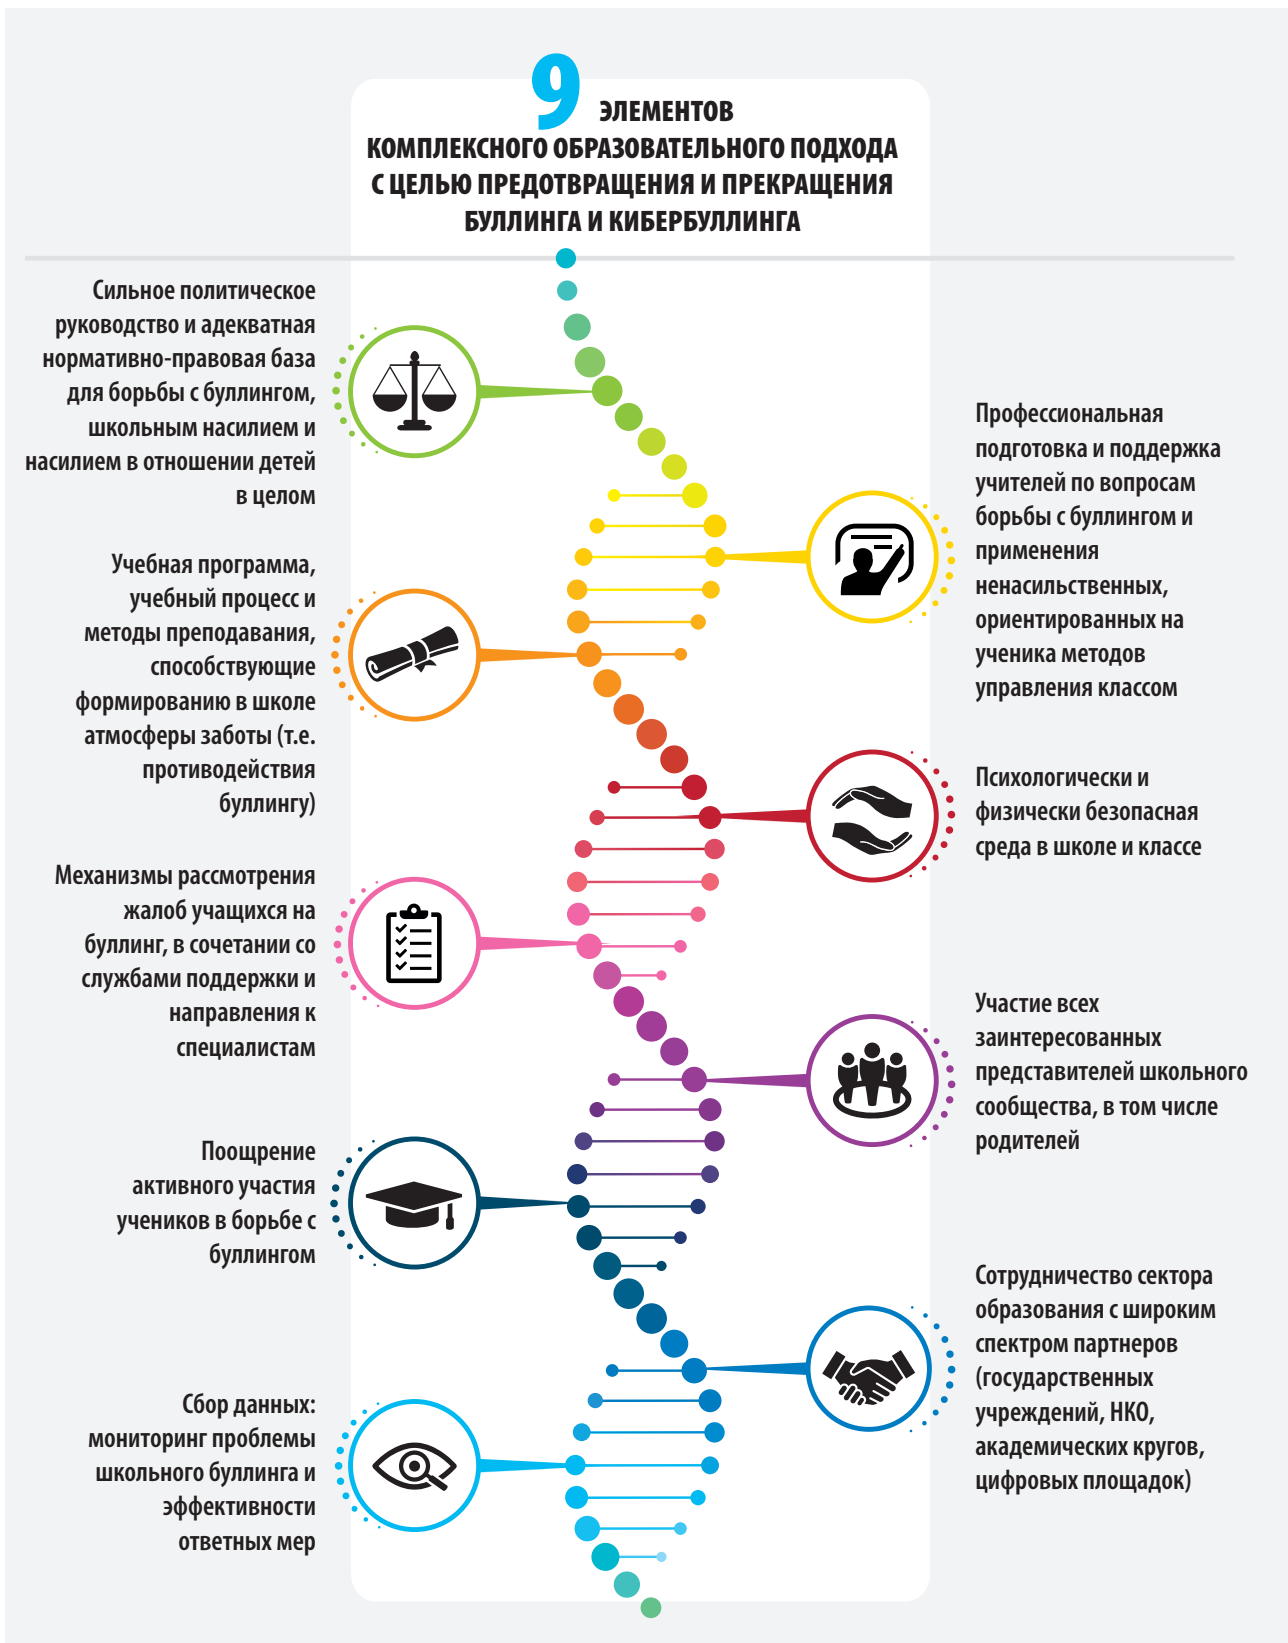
9 ЭЛЕМЕНТОВ
КОМПЛЕКСНОГО ОБРАЗОВАТЕЛЬНОГО ПОДХОДА С ЦЕЛЬЮ ПРЕДОТВРАЩЕНИЯ И ПРЕКРАЩЕНИЯ БУЛЛИНГА И КИБЕРБУЛЛИНГА

Сильное политическое руководство и адекватная нормативно-правовая база для борьбы с буллингом, школьным насилием и насилием в отношении детей в целом

Профессиональная подготовка и поддержка учителей по вопросам борьбы с буллингом и применения ненасильственных, ориентированных на ученика методов управления классом

Учебная программа, учебный процесс и методы преподавания, способствующие формированию в школе атмосферы заботы (т.е. противодействия буллингу)

Психологически и физически безопасная среда в школе и классе

Механизмы рассмотрения жалоб учащихся на буллинг, в сочетании со службами поддержки и направления к специалистам

Участие всех заинтересованных представителей школьного сообщества, в том числе родителей

Поощрение активного участия учеников в борьбе с буллингом

Сотрудничество сектора образования с широким спектром партнеров (государственных учреждений, НКО, академических кругов, цифровых площадок)

Сбор данных: мониторинг проблемы школьного буллинга и эффективности ответных мер